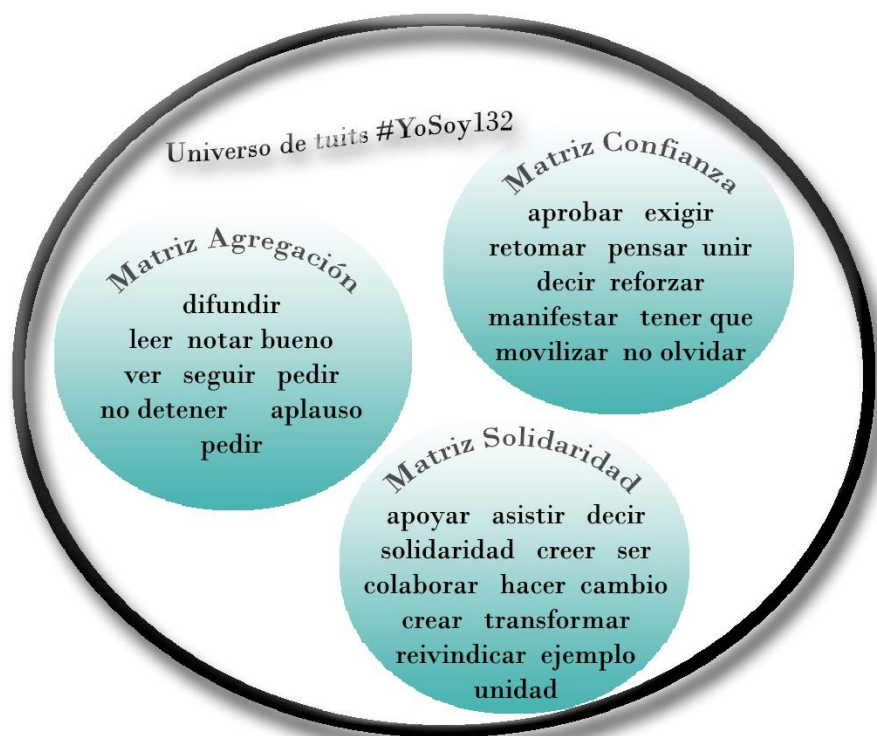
Universo de tuits #YoSoy132

Matriz Confianza

aprobar exigir
retomar pensar unir
decir reforzar
manifestar tener que
movilizar no olvidar

Matriz Agregación

difundir
leer notar bueno
ver seguir pedir
no detener aplauso
pedir

Matriz Solidaridad

apoyar asistir decir
solidaridad creer ser
colaborar hacer cambio
crear transformar
reivindicar ejemplo
unidad